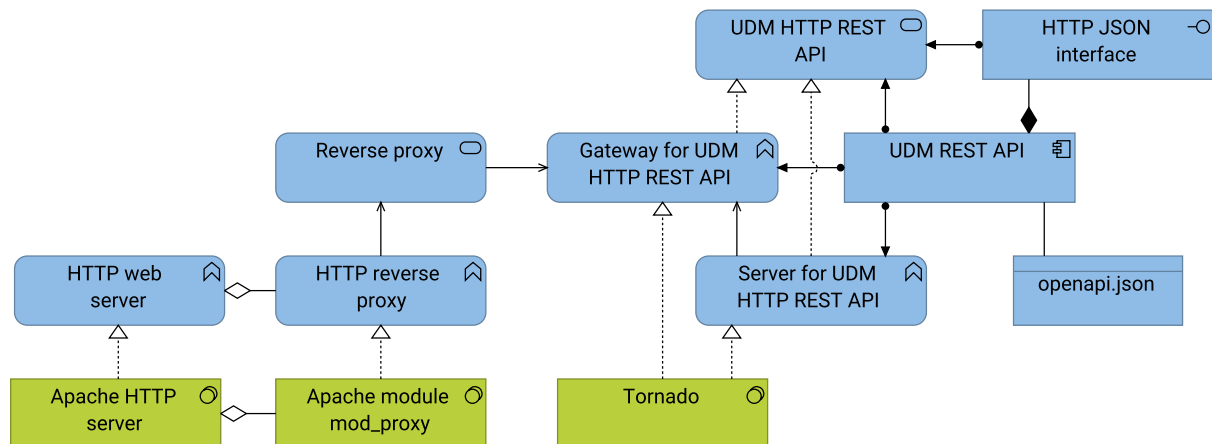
UDM HTTP REST API

HTTP JSON interface

Reverse proxy

Gateway for UDM HTTP REST API

UDM REST API

HTTP web server

HTTP reverse proxy

Server for UDM HTTP REST API

openapi.json

Apache HTTP server

Apache module mod_proxy

Tornado